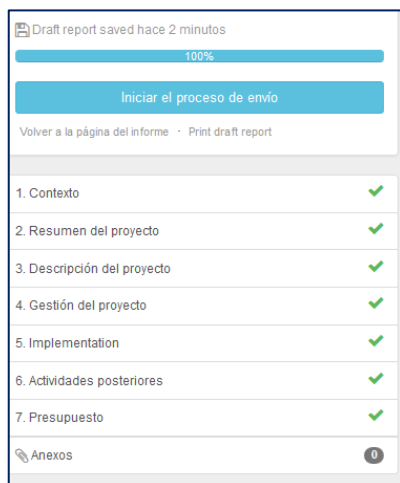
Draft report saved hace 2 minutos

100%

Iniciar el proceso de envío

Volver a la página del informe · Print draft report

1. Contexto

2. Resumen del proyecto

3. Descripción del proyecto

4. Gestión del proyecto

5. Implementation

6. Actividades posteriores

7. Presupuesto

Anexos 0